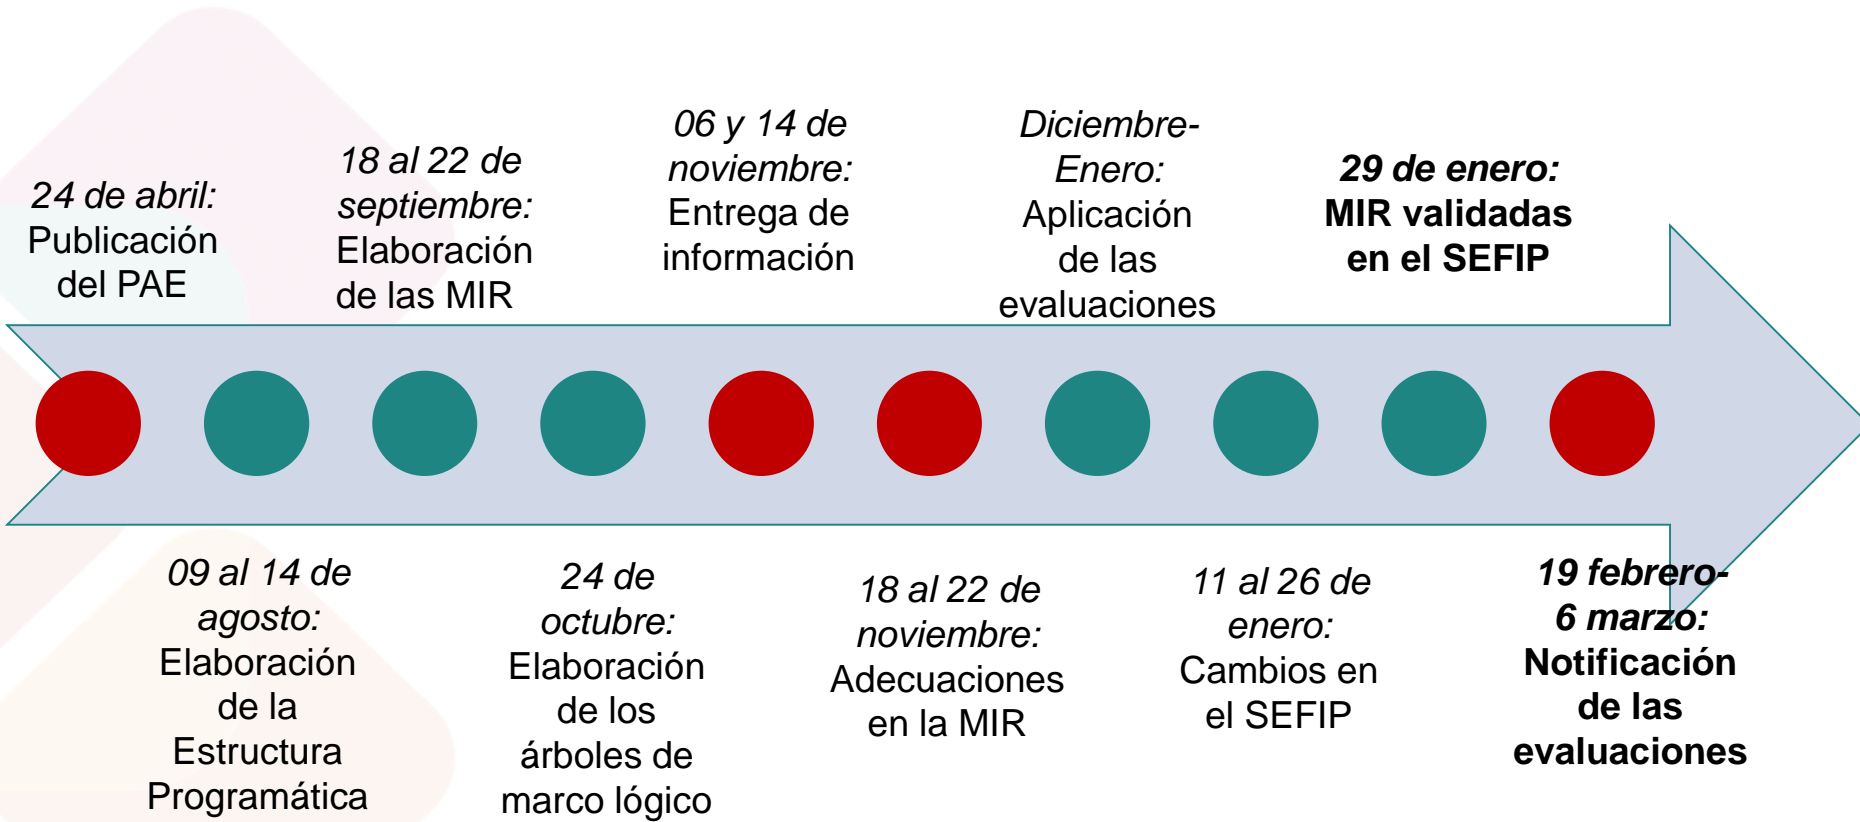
24 de abril: Publicación del PAE

09 al 14 de agosto: Elaboración de la Estructura Programática

18 al 22 de septiembre: Elaboración de las MIR

24 de octubre: Elaboración de los árboles de marco lógico

06 y 14 de noviembre: Entrega de información

18 al 22 de noviembre: Adecuaciones en la MIR

Diciembre-Enero: Aplicación de las evaluaciones

11 al 26 de enero: Cambios en el SEFIP

29 de enero: MIR validadas en el SEFIP

19 febrero-6 marzo: Notificación de las evaluaciones